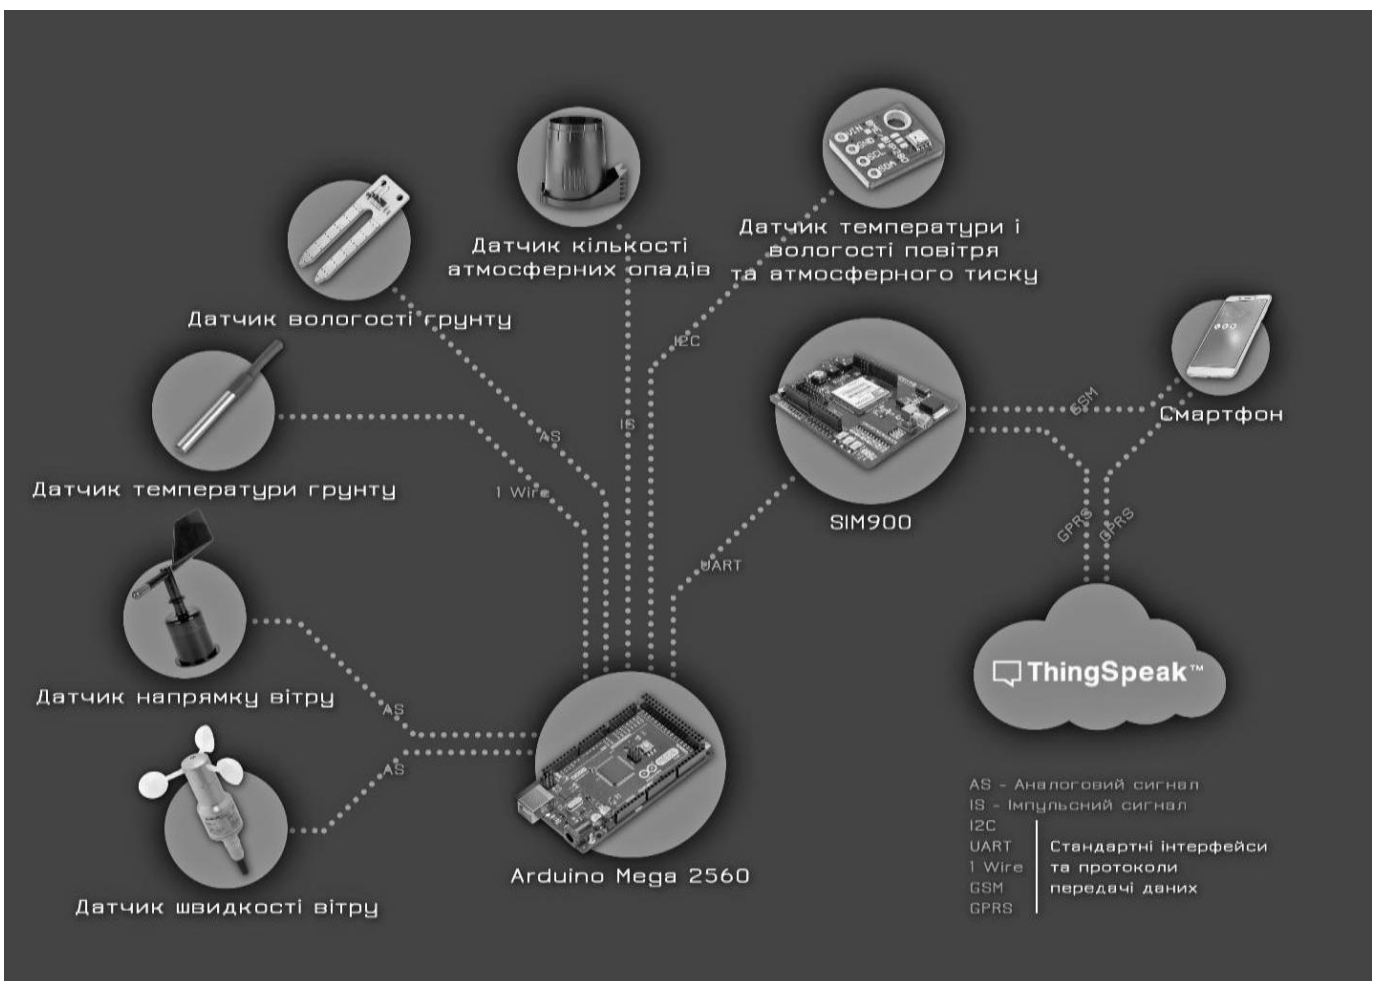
Датчик кількості атмосферних опадів

Датчик температури і вологості повітря та атмосферного тиску

Датчик вологості грунту

Датчик температури грунту

Датчик напрямку вітру

Датчик швидкості вітру

I2C

IS

AS

1 Wire

UART

AS

AS

SIM900

GSM

Смартфон

GPRS

GPRS

ThingSpeak™

Arduino Mega 2560

AS - Аналоговий сигнал
IS - Імпульсний сигнал
I2C
UART
1 Wire
GSM
GPRS
Стандартні інтерфейси та протоколи передачі даних